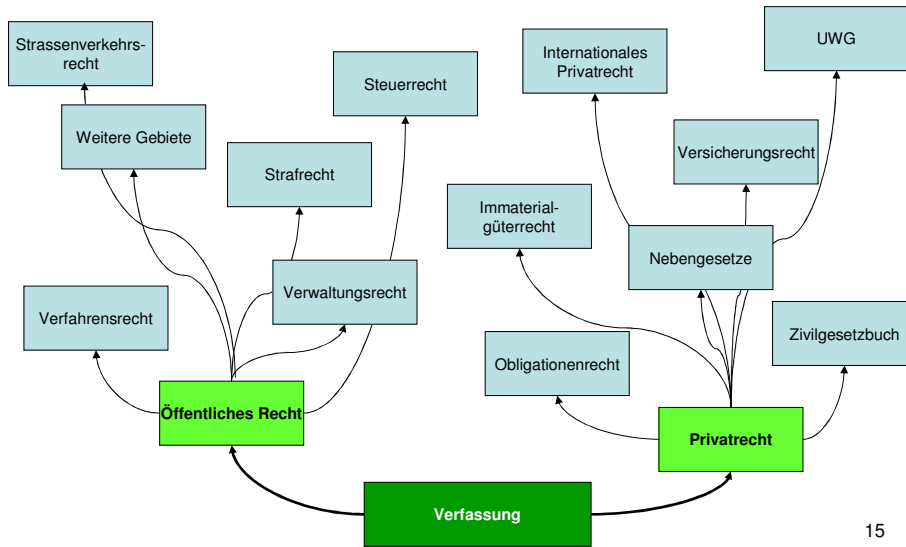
Strassenverkehrsrecht

Steuerrecht

Internationales Privatrecht

UWG

Weitere Gebiete

Strafrecht

Versicherungsrecht

Immaterialgüterrecht

Nebengesetze

Verwaltungsrecht

Verfahrensrecht

Zivilgesetzbuch

Obligationenrecht

Öffentliches Recht

Privatrecht

Verfassung

15